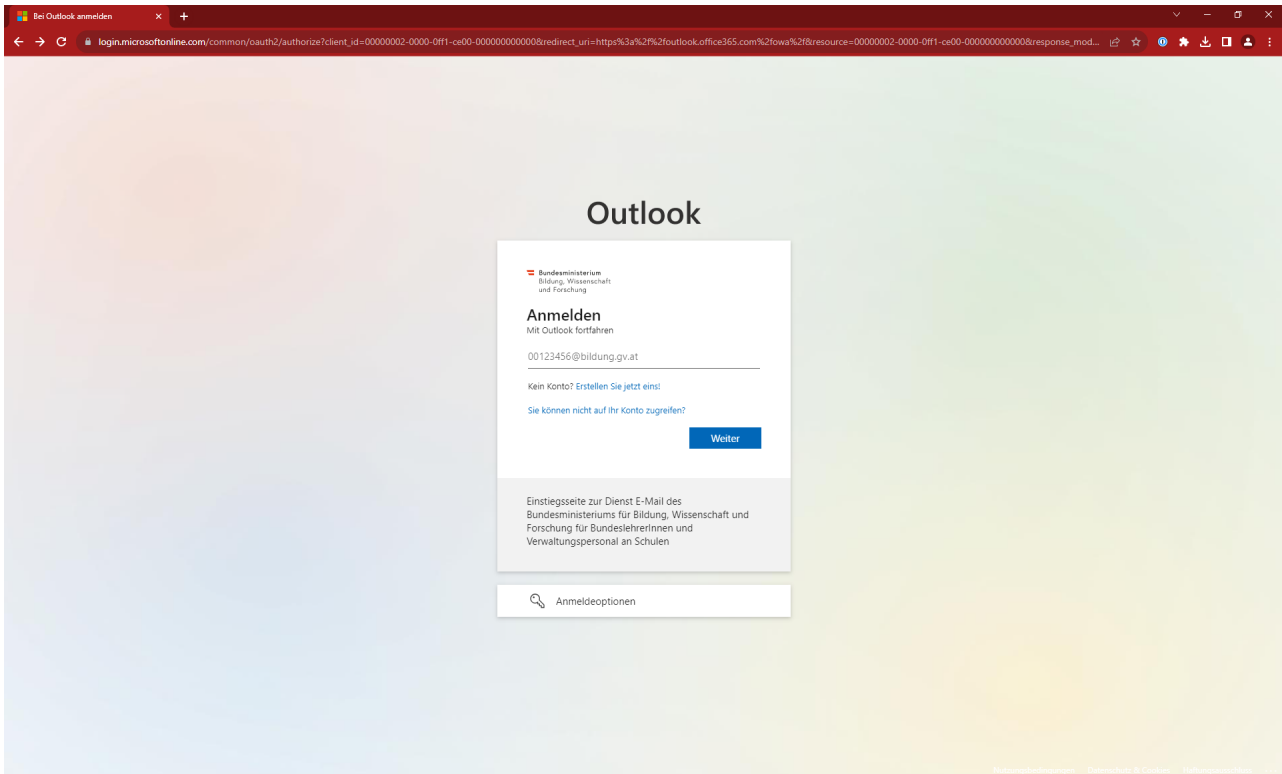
Bei Outlook anmelden

login.microsoftonline.com/common/oauth2/authorize?client_id=00000002-0000-0ff1-ce00-000000000000&redirect_uri=https%3a%2f%2foutlook.office365.com%2fowa%2f&resource=00000002-0000-0ff1-ce00-000000000000&response_mod...

Outlook

Bundesministerium
Bildung, Wissenschaft
und Forschung

Anmelden
Mit Outlook fortfahren

00123456@bildung.gv.at

Kein Konto? Erstellen Sie jetzt eins!

Sie können nicht auf Ihr Konto zugreifen?

Weiter

Einstiegsseite zur Dienst E-Mail des Bundesministeriums für Bildung, Wissenschaft und Forschung für BundeslehrerInnen und Verwaltungspersonal an Schulen

Anmeldeoptionen

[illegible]